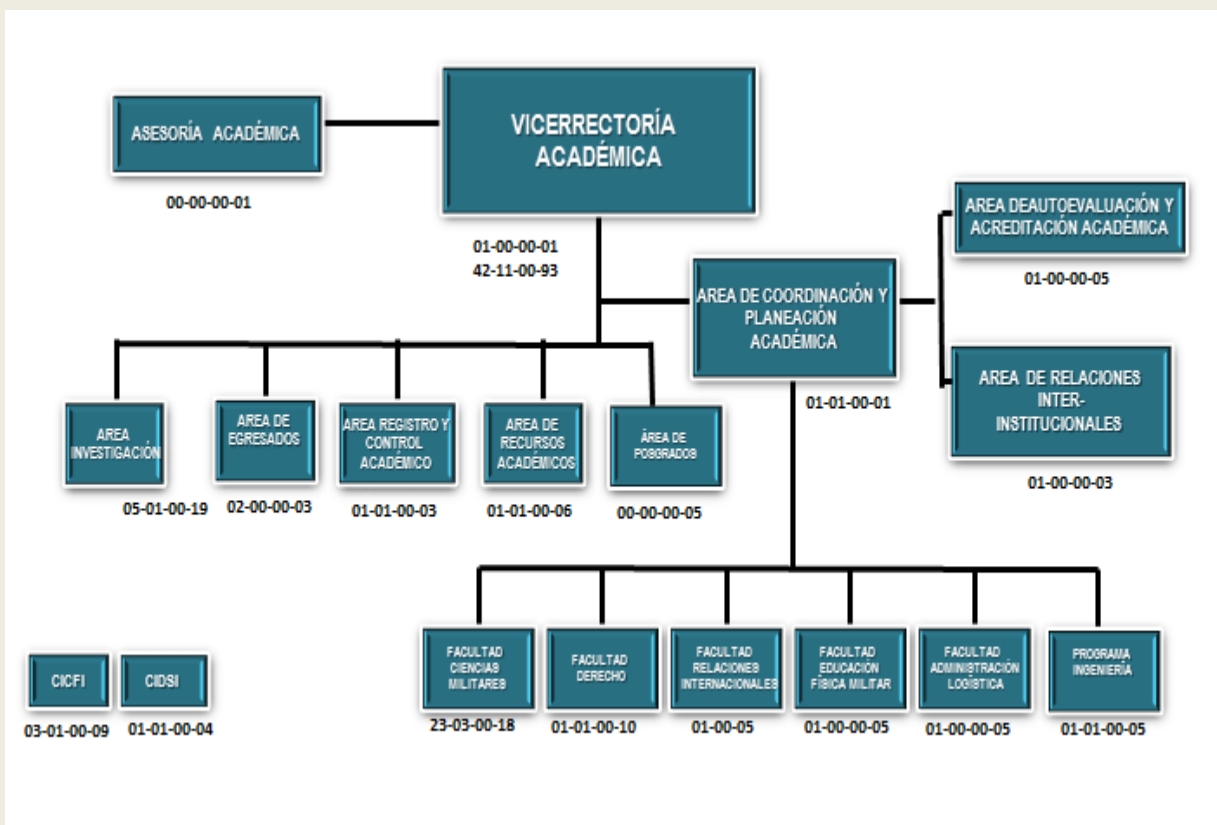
ASESORÍA ACADÉMICA
00-00-00-01

VICERRECTORÍA ACADÉMICA
01-00-00-01
42-11-00-93

AREA DEAUTOEVALUACIÓN Y ACREDITACIÓN ACADÉMICA
01-00-00-05

AREA DE COORDINACIÓN Y PLANEACIÓN ACADÉMICA
01-01-00-01

AREA DE RELACIONES INTER-INSTITUCIONALES
01-00-00-03

AREA INVESTIGACIÓN
05-01-00-19

AREA DE EGRESADOS
02-00-00-03

AREA REGISTRO Y CONTROL ACADÉMICO
01-01-00-03

AREA DE RECURSOS ACADÉMICOS
01-01-00-06

ÁREA DE POSGRADOS
00-00-00-05

CICFI
03-01-00-09

CIDSI
01-01-00-04

FACULTAD CIENCIAS MILITARES
23-03-00-18

FACULTAD DERECHO
01-01-00-10

FACULTAD RELACIONES INTERNACIONALES
01-00-05

FACULTAD EDUCACIÓN FÍSICA MILITAR
01-00-00-05

FACULTAD ADMINISTRACIÓN LOGÍSTICA
01-00-00-05

PROGRAMA INGENIERÍA
01-01-00-05